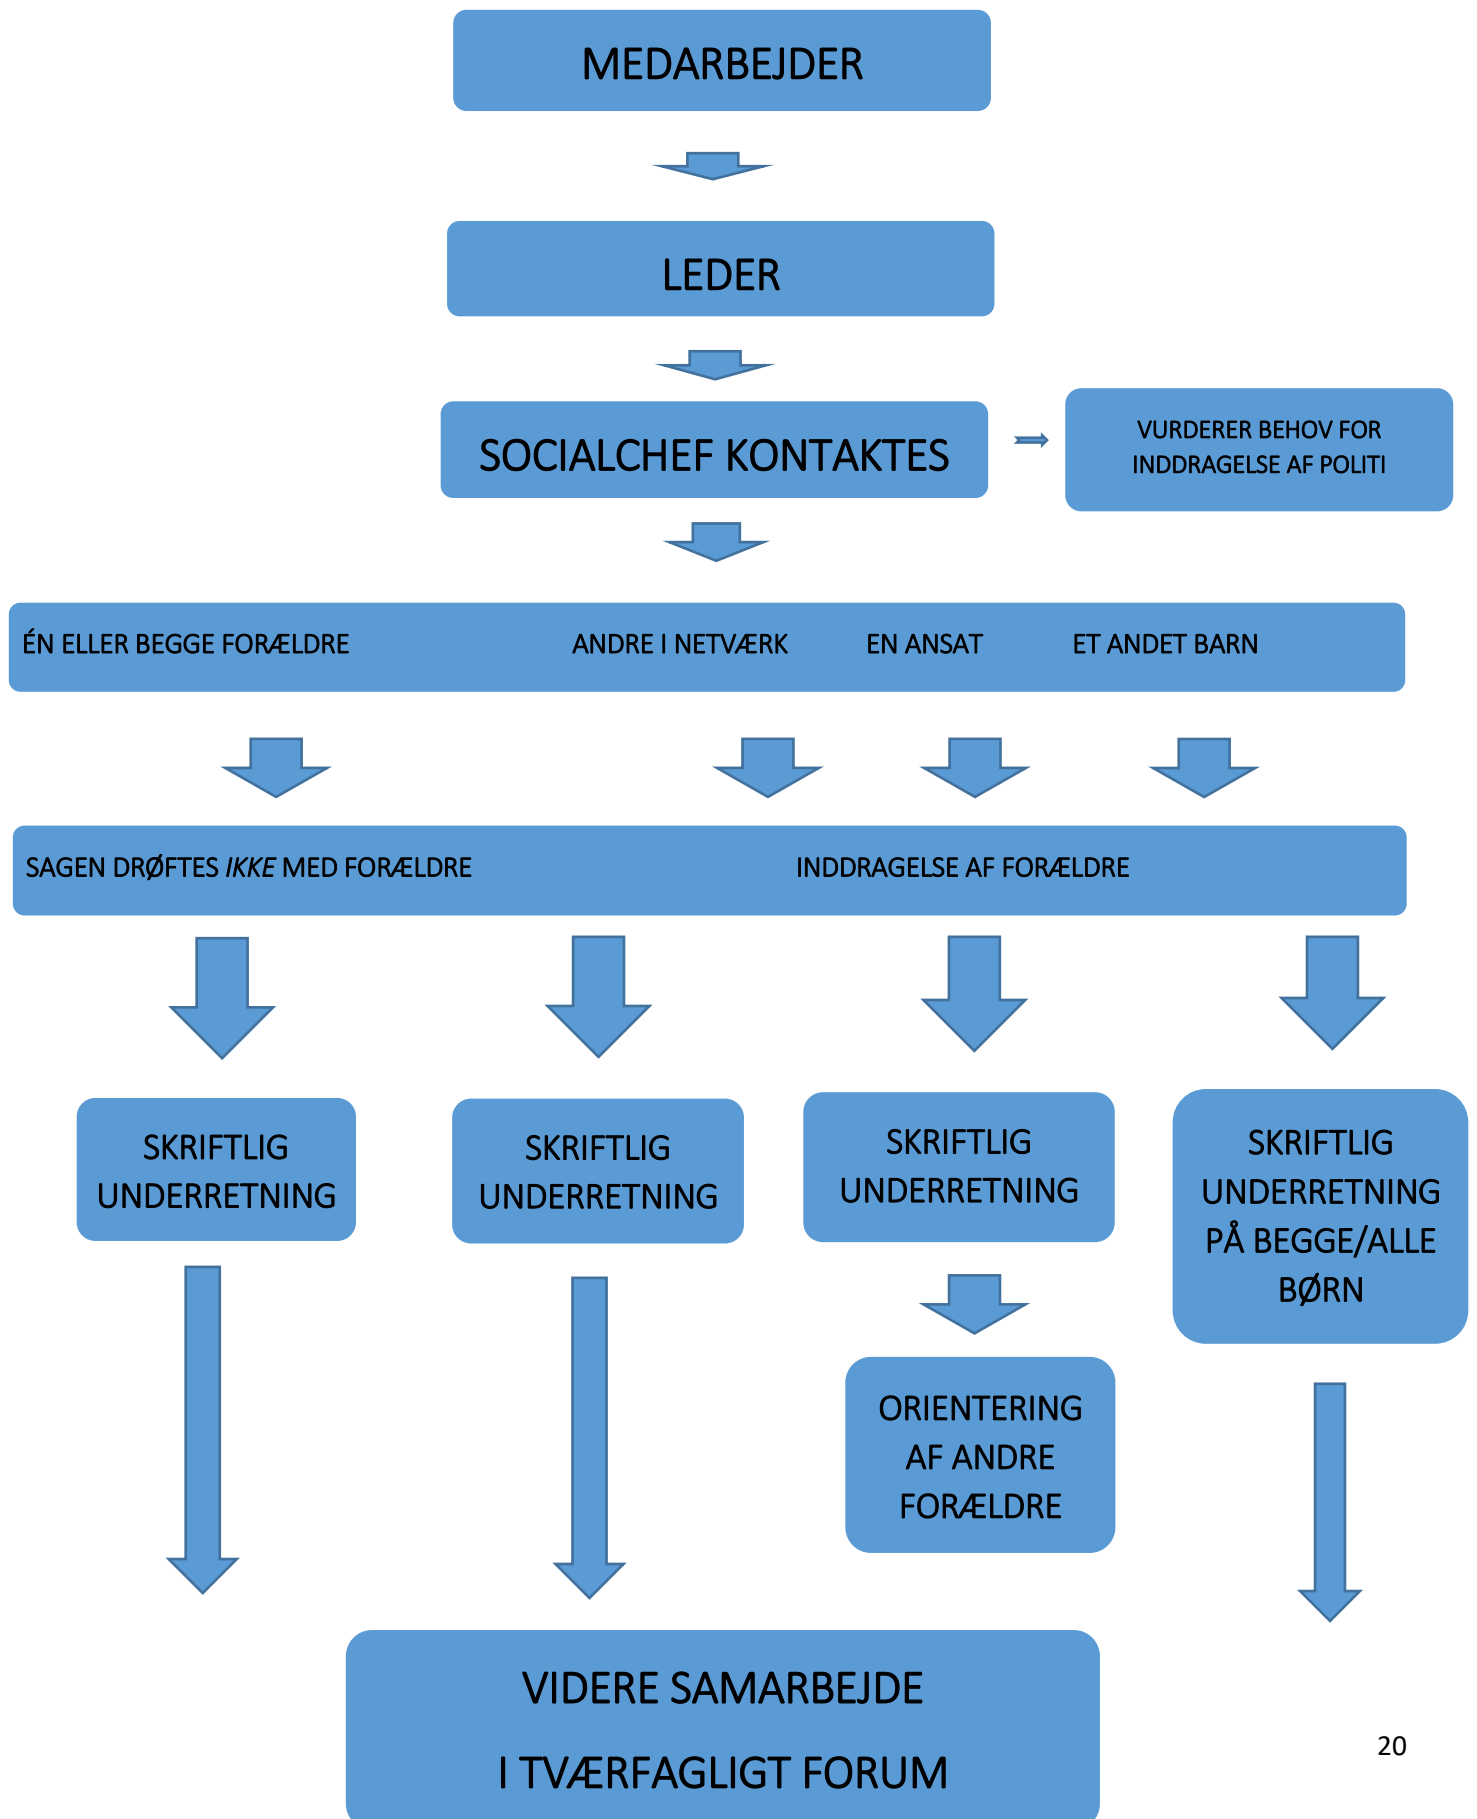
MEDARBEJDER

LEDER

SOCIALCHEF KONTAKTES

VURDERER BEHOV FOR INDDRAGELSE AF POLITI

ÉN ELLER BEGGE FORÆLDRE

ANDRE I NETVÆRK

EN ANSAT

ET ANDET BARN

SAGEN DRØFTES *IKKE* MED FORÆLDRE

INDDRAGELSE AF FORÆLDRE

SKRIFTLIG UNDERRETNING

SKRIFTLIG UNDERRETNING

SKRIFTLIG UNDERRETNING

SKRIFTLIG UNDERRETNING PÅ BEGGE/ALLE BØRN

ORIENTERING AF ANDRE FORÆLDRE

VIDERE SAMARBEJDE

I TVÆRFAGLIGT FORUM

20